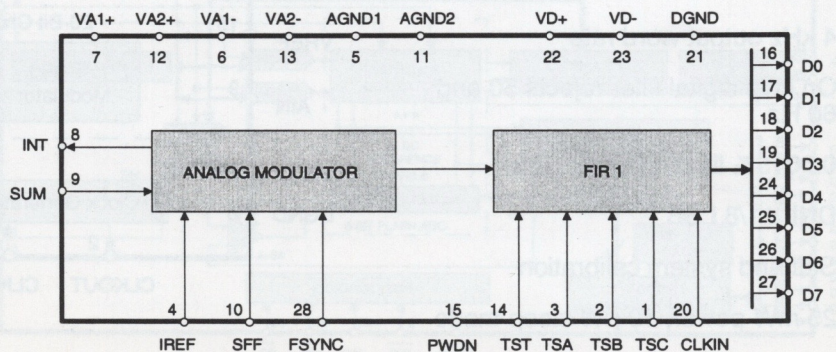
VA1+ VA2+ VA1- VA2- AGND1 AGND2 VD+ VD- DGND

7 12 6 13 5 11 22 23 21

INT 8

SUM 9

ANALOG MODULATOR

FIR 1

16 D0
17 D1
18 D2
19 D3
24 D4
25 D5
26 D6
27 D7

4 10 28 15 14 3 2 1 20

IREF SFF FSYNC PWDN TST TSA TSB TSC CLKIN